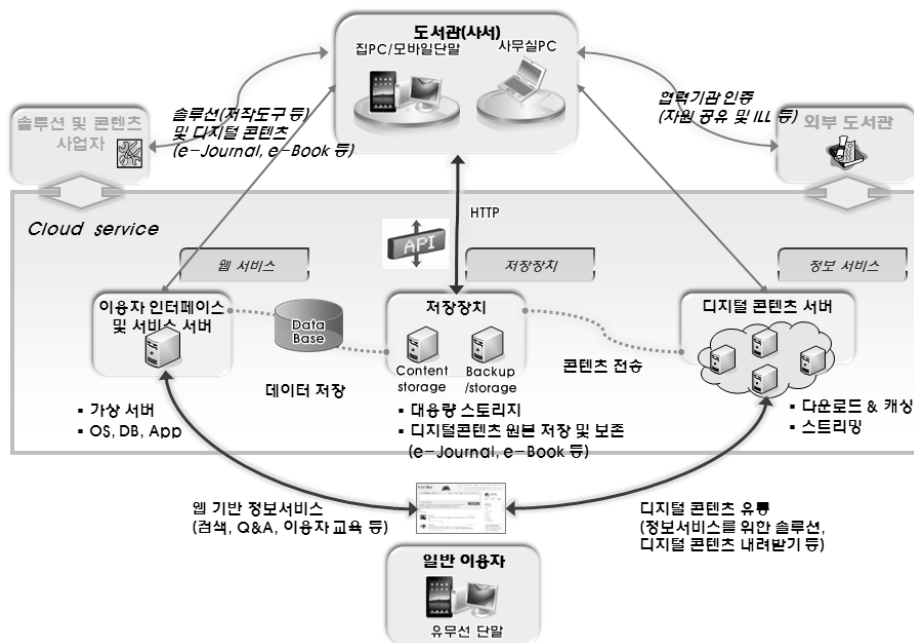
도서관(사서)
집PC/모바일단말
사무실PC

솔루션 및 콘텐츠 사업자

솔루션(저작도구 등) 및 디지털 콘텐츠 (e-Journal, e-Book 등)

협력기관 인증 (자원 공유 및 ILL 등)

외부 도서관

Cloud service

HTTP

API

웹 서비스

저장장치

정보 서비스

이용자 인터페이스 및 서비스 서버

Data Base

저장장치

Content storage

Backup /storage

디지털 콘텐츠 서버

데이터 저장

콘텐츠 전송

▪ 가상 서버
▪ OS, DB, App

▪ 대용량 스토리지
▪ 디지털콘텐츠 원본 저장 및 보존 (e-Journal, e-Book 등)

▪ 다운로드 & 캐싱
▪ 스트리밍

웹 기반 정보서비스 (검색, Q&A, 이용자 교육 등)

디지털 콘텐츠 유통 (정보서비스를 위한 솔루션, 디지털 콘텐츠 내려받기 등)

일반 이용자

유무선 단말